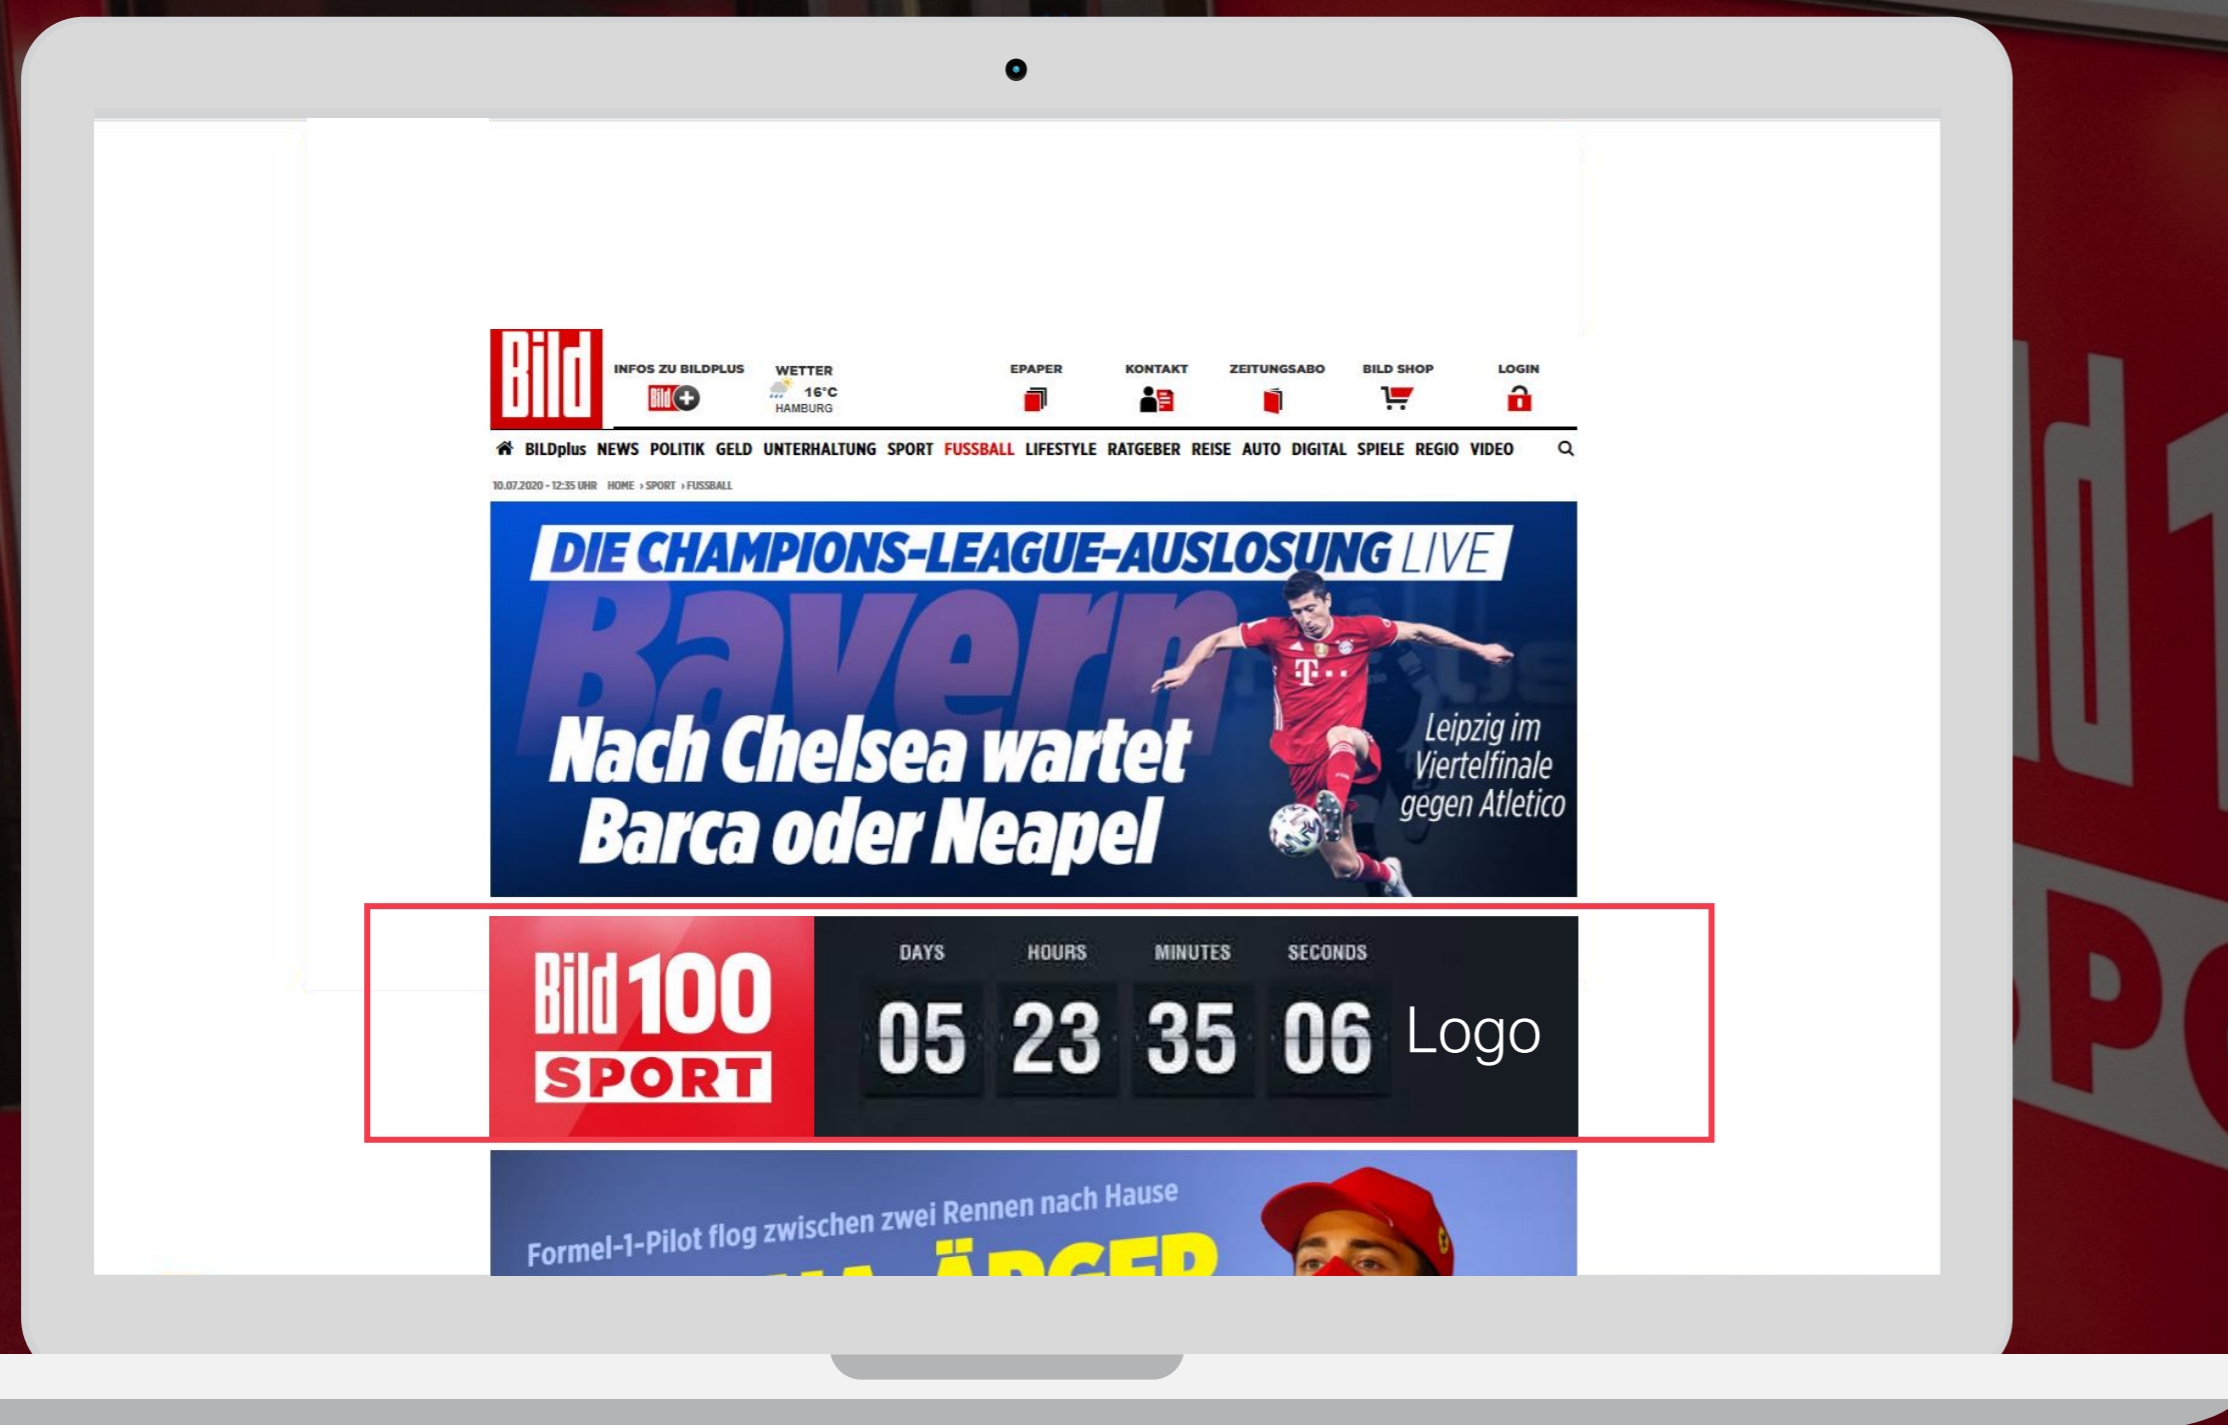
Bild

INFOS ZU BILDPLUS
Bild

WETTER
16°C
HAMBURG

EPAPER

KONTAKT

ZEITUNGSABO

BILD SHOP

LOGIN

BILDplus NEWS POLITIK GELD UNTERHALTUNG SPORT FUSSBALL LIFESTYLE RATGEBER REISE AUTO DIGITAL SPIELE REGIO VIDEO

10.07.2020 - 12:35 UHR HOME › SPORT › FUSSBALL

DIE CHAMPIONS-LEAGUE-AUSLOSUNG LIVE

Bayern

Nach Chelsea wartet Barca oder Neapel

Leipzig im Viertelfinale gegen Atletico

Bild 100 SPORT

| DAYS | HOURS | MINUTES | SECONDS |
|---|---|---|---|
| 05 | 23 | 35 | 06 |

Logo

Formel-1-Pilot flog zwischen zwei Rennen nach Hause

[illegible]ÄRGER